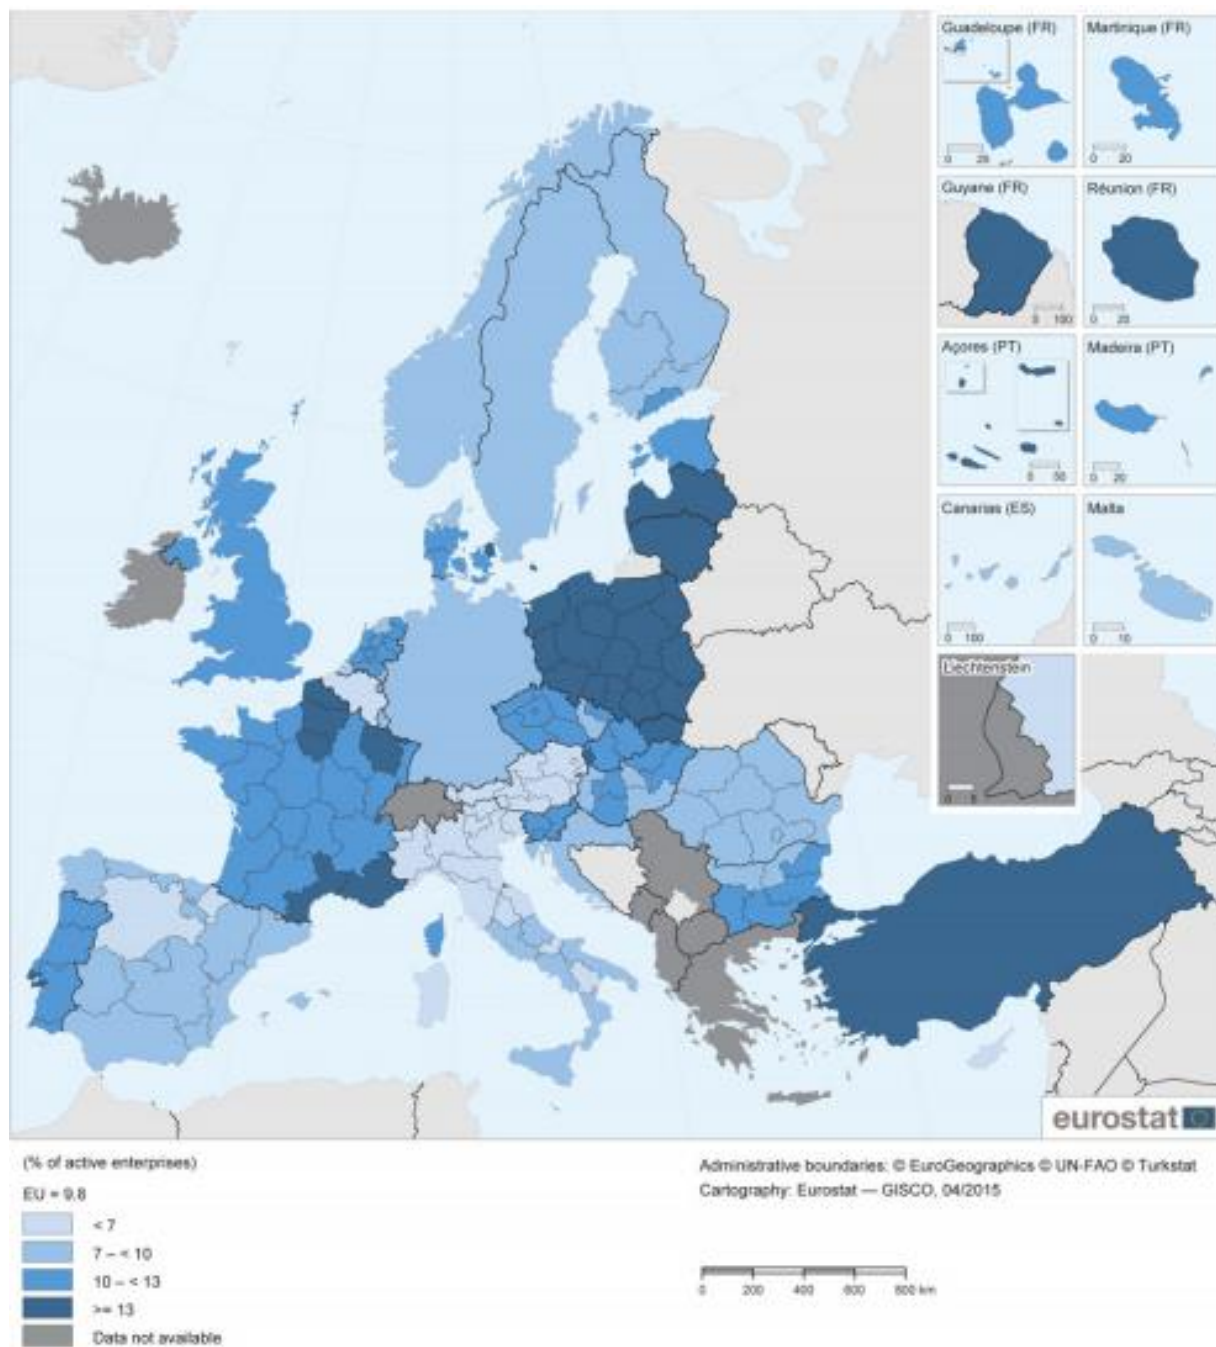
Guadeloupe (FR)
0 25

Martinique (FR)
0 20

Guyane (FR)
0 100

Réunion (FR)
0 20

Açores (PT)
0 50

Madeira (PT)
0 20

Canarias (ES)
0 100

Malta
0 10

Liechtenstein
0 5

eurostat

(% of active enterprises)

EU = 9.8

< 7
7 – < 10
10 – < 13
>= 13
Data not available

Administrative boundaries: © EuroGeographics © UN-FAO © Turkstat
Cartography: Eurostat — GISCO, 04/2015

0 200 400 600 800 km